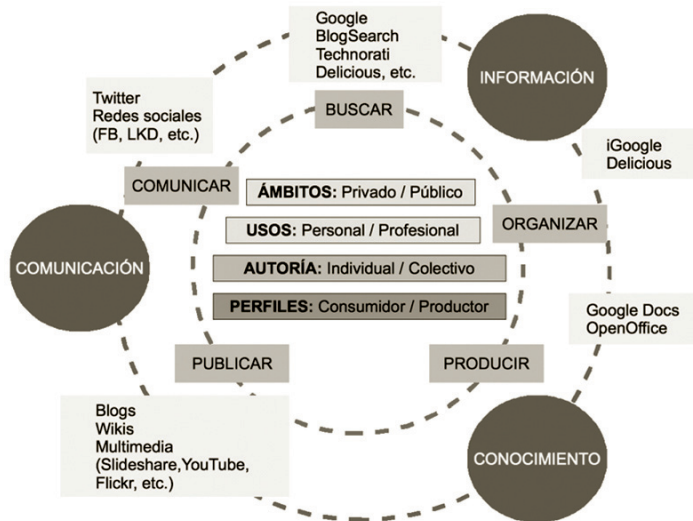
Google
BlogSearch
Technorati
Delicious, etc.

INFORMACIÓN

Twitter
Redes sociales
(FB, LKD, etc.)

BUSCAR

iGoogle
Delicious

COMUNICAR

**ÁMBITOS:** Privado / Público

**USOS:** Personal / Profesional

ORGANIZAR

COMUNICACIÓN

**AUTORÍA:** Individual / Colectivo

**PERFILES:** Consumidor / Productor

Google Docs
OpenOffice

PUBLICAR

PRODUCIR

Blogs
Wikis
Multimedia
(Slideshare,YouTube,
Flickr, etc.)

CONOCIMIENTO